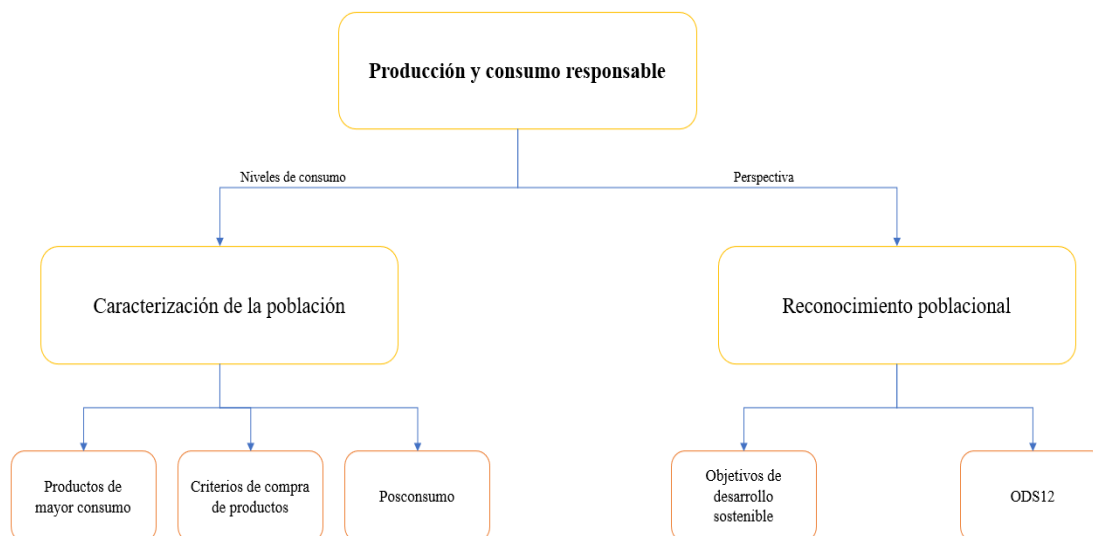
Producción y consumo responsable

Niveles de consumo

Perspectiva

Caracterización de la población

Reconocimiento poblacional

Productos de mayor consumo

Criterios de compra de productos

Posconsumo

Objetivos de desarrollo sostenible

ODS12